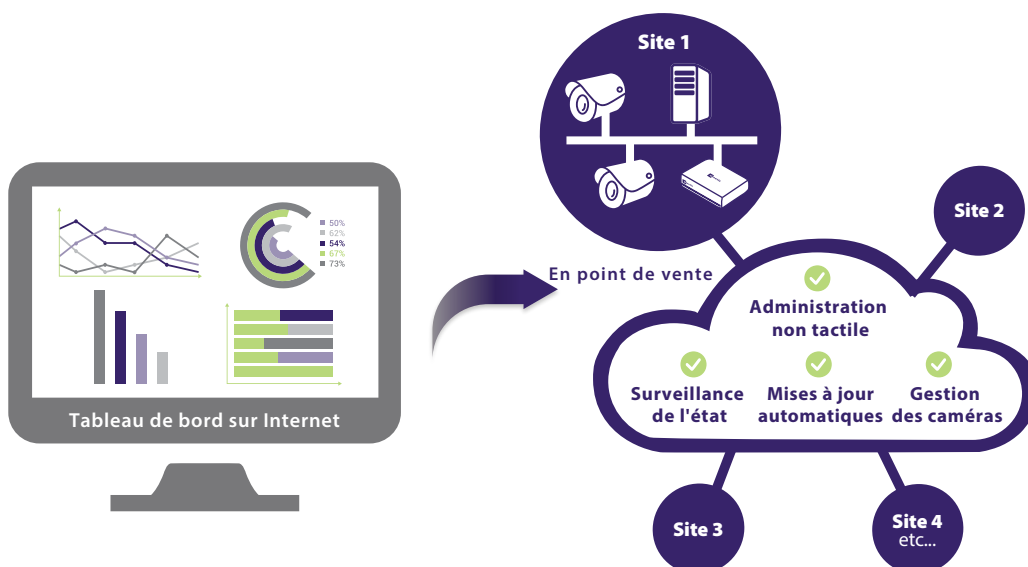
50%
62%
54%
67%
73%

Tableau de bord sur Internet

Site 1

En point de vente

Site 2

Administration non tactile

Surveillance de l'état

Mises à jour automatiques

Gestion des caméras

Site 3

Site 4
etc...